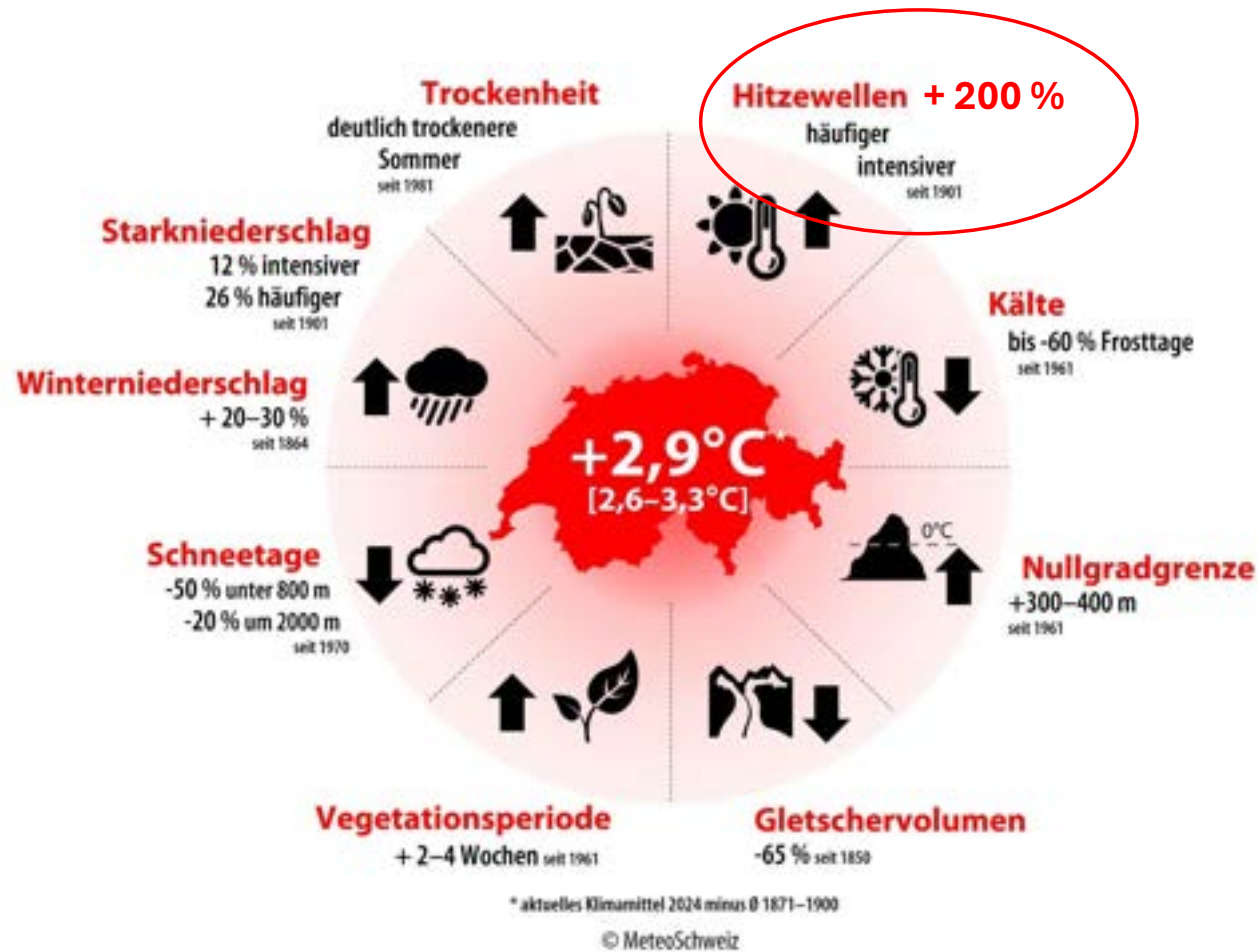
Trockenheit
deutlich trockenere Sommer
seit 1981

Hitzewellen + 200 %
häufiger
intensiver
seit 1901

Starkniederschlag
12 % intensiver
26 % häufiger
seit 1901

Kälte
bis -60 % Frosttage
seit 1961

Winterniederschlag
+ 20–30 %
seit 1864

+2,9°C*
[2,6–3,3°C]

0°C

Nullgradgrenze
+300–400 m
seit 1961

Schneetage
-50 % unter 800 m
-20 % um 2000 m
seit 1970

Vegetationsperiode
+ 2–4 Wochen seit 1961

Gletschervolumen
-65 % seit 1850

* aktuelles Klimamittel 2024 minus Ø 1871–1900

© MeteoSchweiz